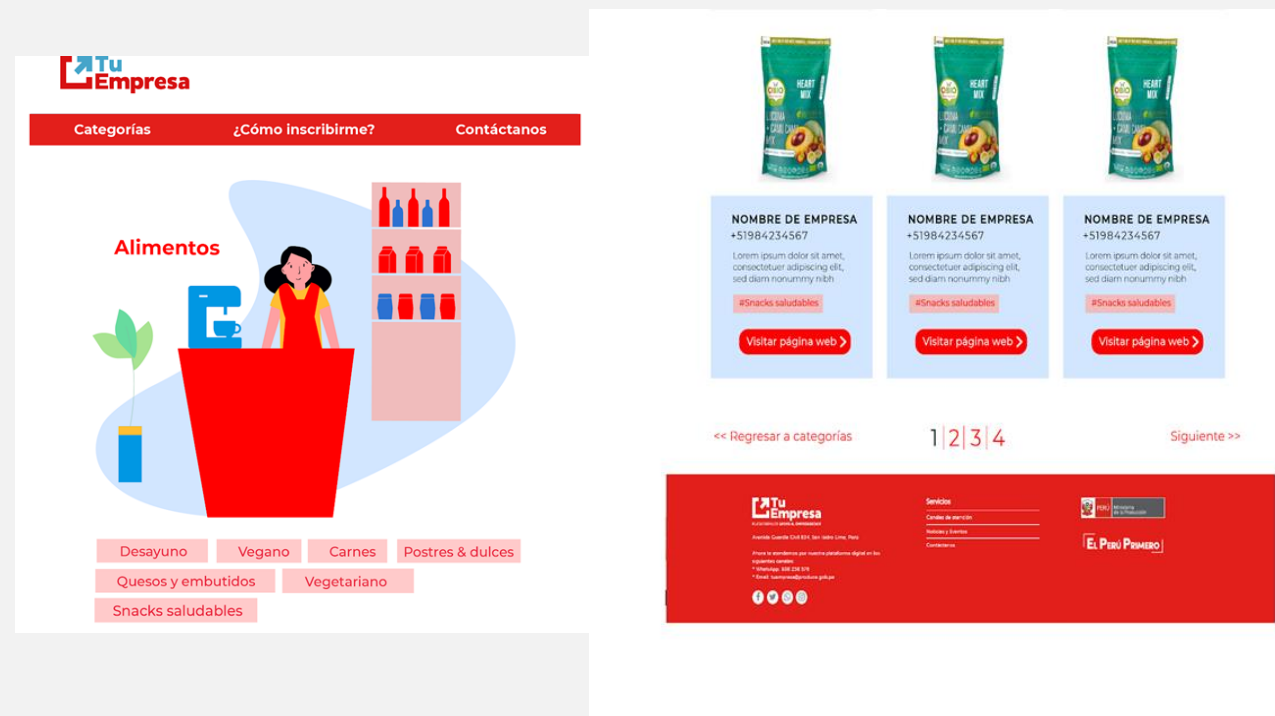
Tu Empresa

Categorías ¿Cómo inscribirme? Contáctanos

Alimentos

Desayuno Vegano Carnes Postres & dulces
Quesos y embutidos Vegetariano
Snacks saludables

HEART MIX

HEART MIX

HEART MIX

NOMBRE DE EMPRESA
+51984234567
Lorem ipsum dolor sit amet, consectetuer adipiscing elit, sed diam nonummy nibh
#Snacks saludables
Visitar página web

NOMBRE DE EMPRESA
+51984234567
Lorem ipsum dolor sit amet, consectetuer adipiscing elit, sed diam nonummy nibh
#Snacks saludables
Visitar página web

NOMBRE DE EMPRESA
+51984234567
Lorem ipsum dolor sit amet, consectetuer adipiscing elit, sed diam nonummy nibh
#Snacks saludables
Visitar página web

<< Regresar a categorías 1 | 2 | 3 | 4 Siguiente >>

Tu Empresa

Servicios
Canales de atención
Noticias y Eventos
Contáctanos

PERÚ Ministerio de la Producción

El Perú Primero

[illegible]